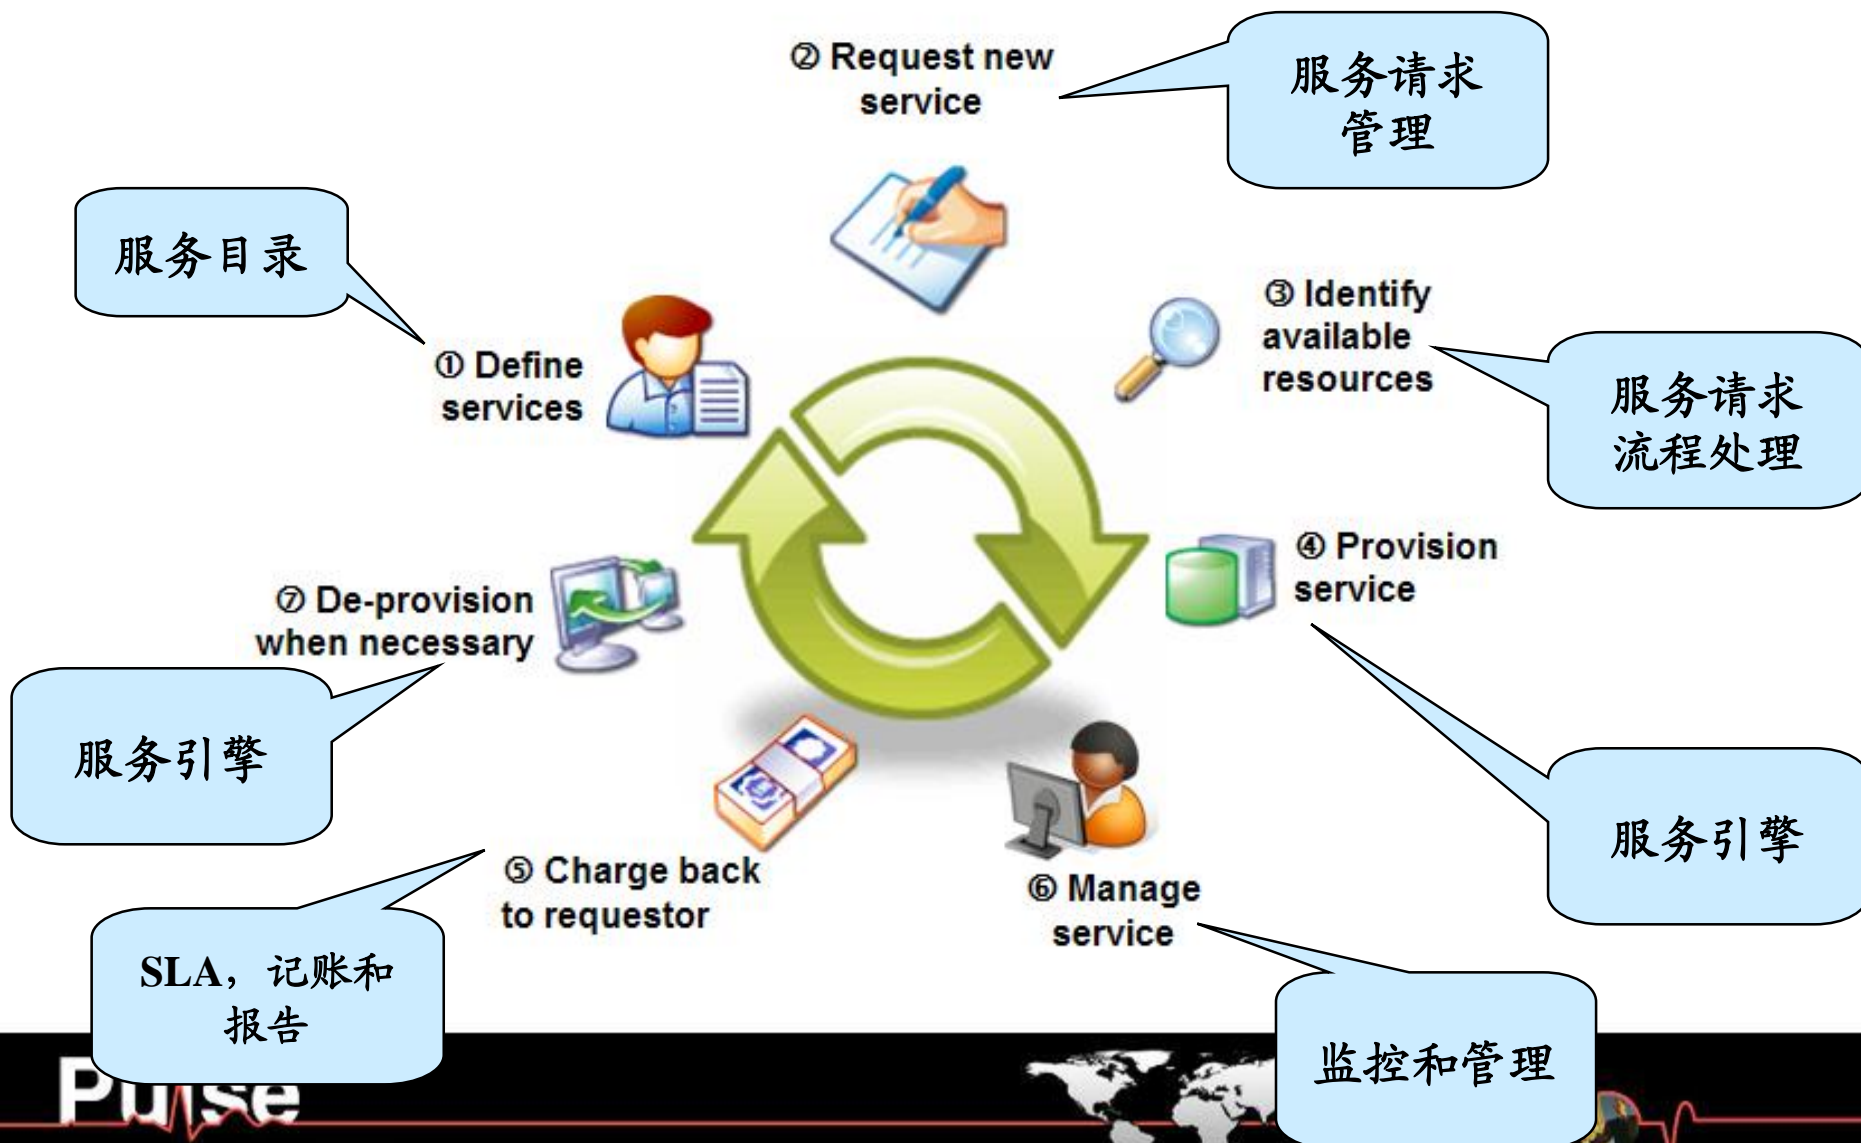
② Request new service

服务请求管理

服务目录

① Define services

③ Identify available resources

服务请求流程处理

④ Provision service

⑦ De-provision when necessary

服务引擎

服务引擎

⑤ Charge back to requestor

⑥ Manage service

SLA，记账和报告

监控和管理

Pulse